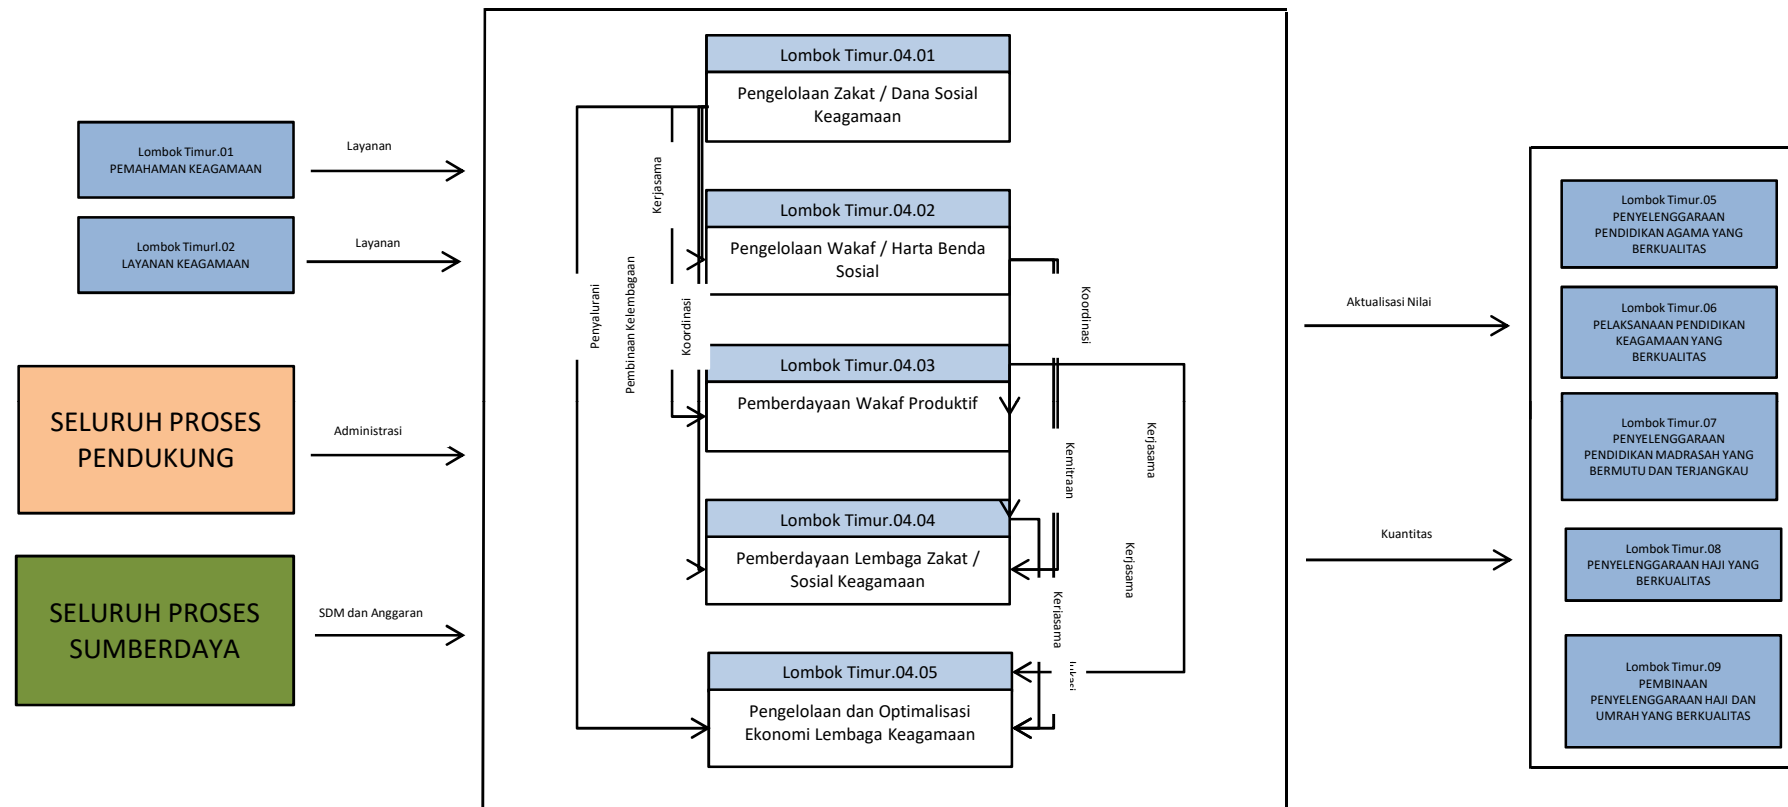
Lombok Timur.01
PEMAHAMAN KEAGAMAAN

Layanan

Lombok Timurl.02
LAYANAN KEAGAMAAN

Layanan

SELURUH PROSES PENDUKUNG

Administrasi

SELURUH PROSES SUMBERDAYA

SDM dan Anggaran

Lombok Timur.04.01
Pengelolaan Zakat / Dana Sosial Keagamaan

Lombok Timur.04.02
Pengelolaan Wakaf / Harta Benda Sosial

Lombok Timur.04.03
Pemberdayaan Wakaf Produktif

Lombok Timur.04.04
Pemberdayaan Lembaga Zakat / Sosial Keagamaan

Lombok Timur.04.05
Pengelolaan dan Optimalisasi Ekonomi Lembaga Keagamaan

Penyalurani
Pembinaan Kelembagaan
Kerjasama
Koordinasi
Koordinasi
Kerjasama
Kemitraan
Kerjasama
Kerjasama
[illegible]

Aktualisasi Nilai

Kuantitas

Lombok Timur.05
PENYELENGGARAAN PENDIDIKAN AGAMA YANG BERKUALITAS

Lombok Timur.06
PELAKSANAAN PENDIDIKAN KEAGAMAAN YANG BERKUALITAS

Lombok Timur.07
PENYELENGGARAAN PENDIDIKAN MADRASAH YANG BERMUTU DAN TERJANGKAU

Lombok Timur.08
PENYELENGGARAAN HAJI YANG BERKUALITAS

Lombok Timur.09
PEMBINAAN PENYELENGGARAAN HAJI DAN UMRAH YANG BERKUALITAS